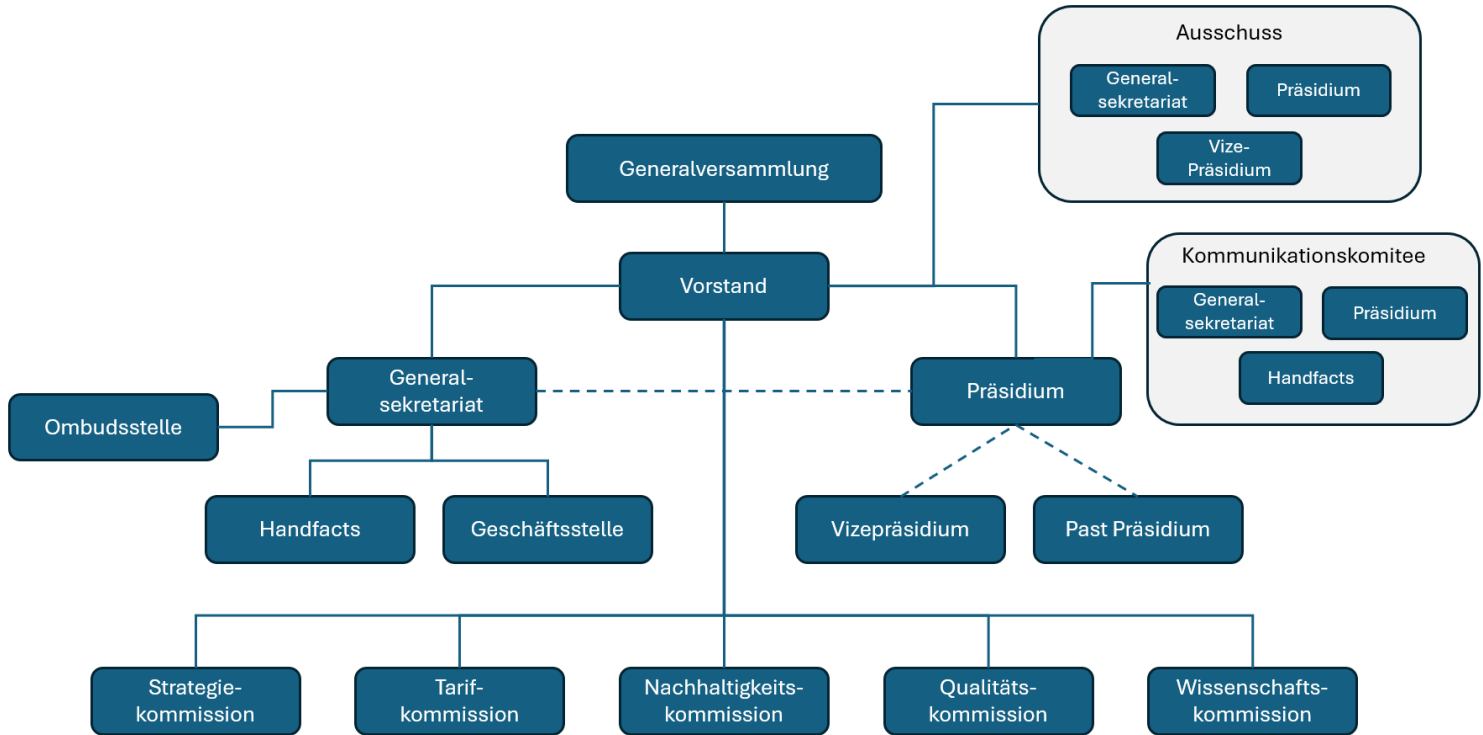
Ausschuss

Generalsekretariat

Präsidium

Vize-Präsidium

Generalversammlung

Kommunikationskomitee

Generalsekretariat

Präsidium

Handfacts

Vorstand

Ombudsstelle

Generalsekretariat

Präsidium

Handfacts

Geschäftsstelle

Vizepräsidium

Past Präsidium

Strategiekommission

Tarifkommission

Nachhaltigkeitskommission

Qualitätskommission

Wissenschaftskommission